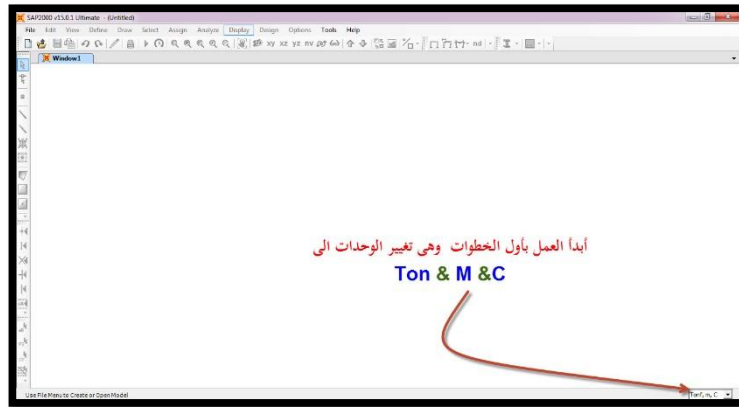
SAP2000 v15.0.1 Ultimate - (Untitled)

File Edit View Define Draw Select Assign Analyze Display Design Options Tools Help

xy xz yz nv 3d nd

Window1

أبدأ العمل بأول الخطوات وهى تغيير الوحدات الى

Ton & M &C

Use File Menu to Create or Open Model

Tonf, m, C